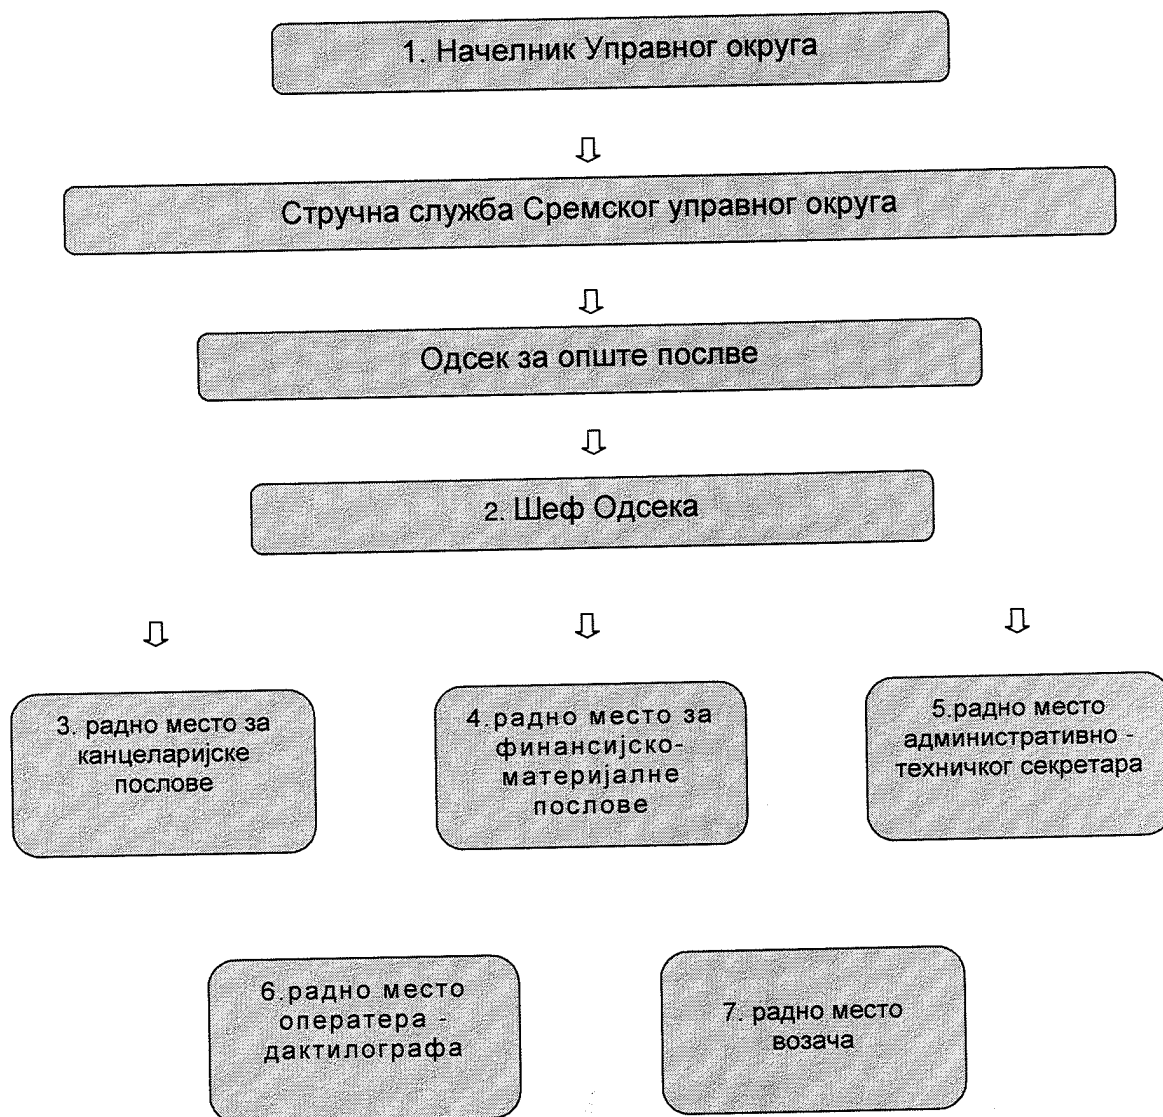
1. Начелник Управног округа

⇩

Стручна служба Сремског управног округа

⇩

Одсек за опште послве

⇩

2. Шеф Одсека

⇩

⇩

⇩

3. радно место за канцеларијске послове

4.радно место за финансијско-материјалне послове

5.радно место административно - техничког секретара

6.радно место оператера - дактилографа

7. радно место возача